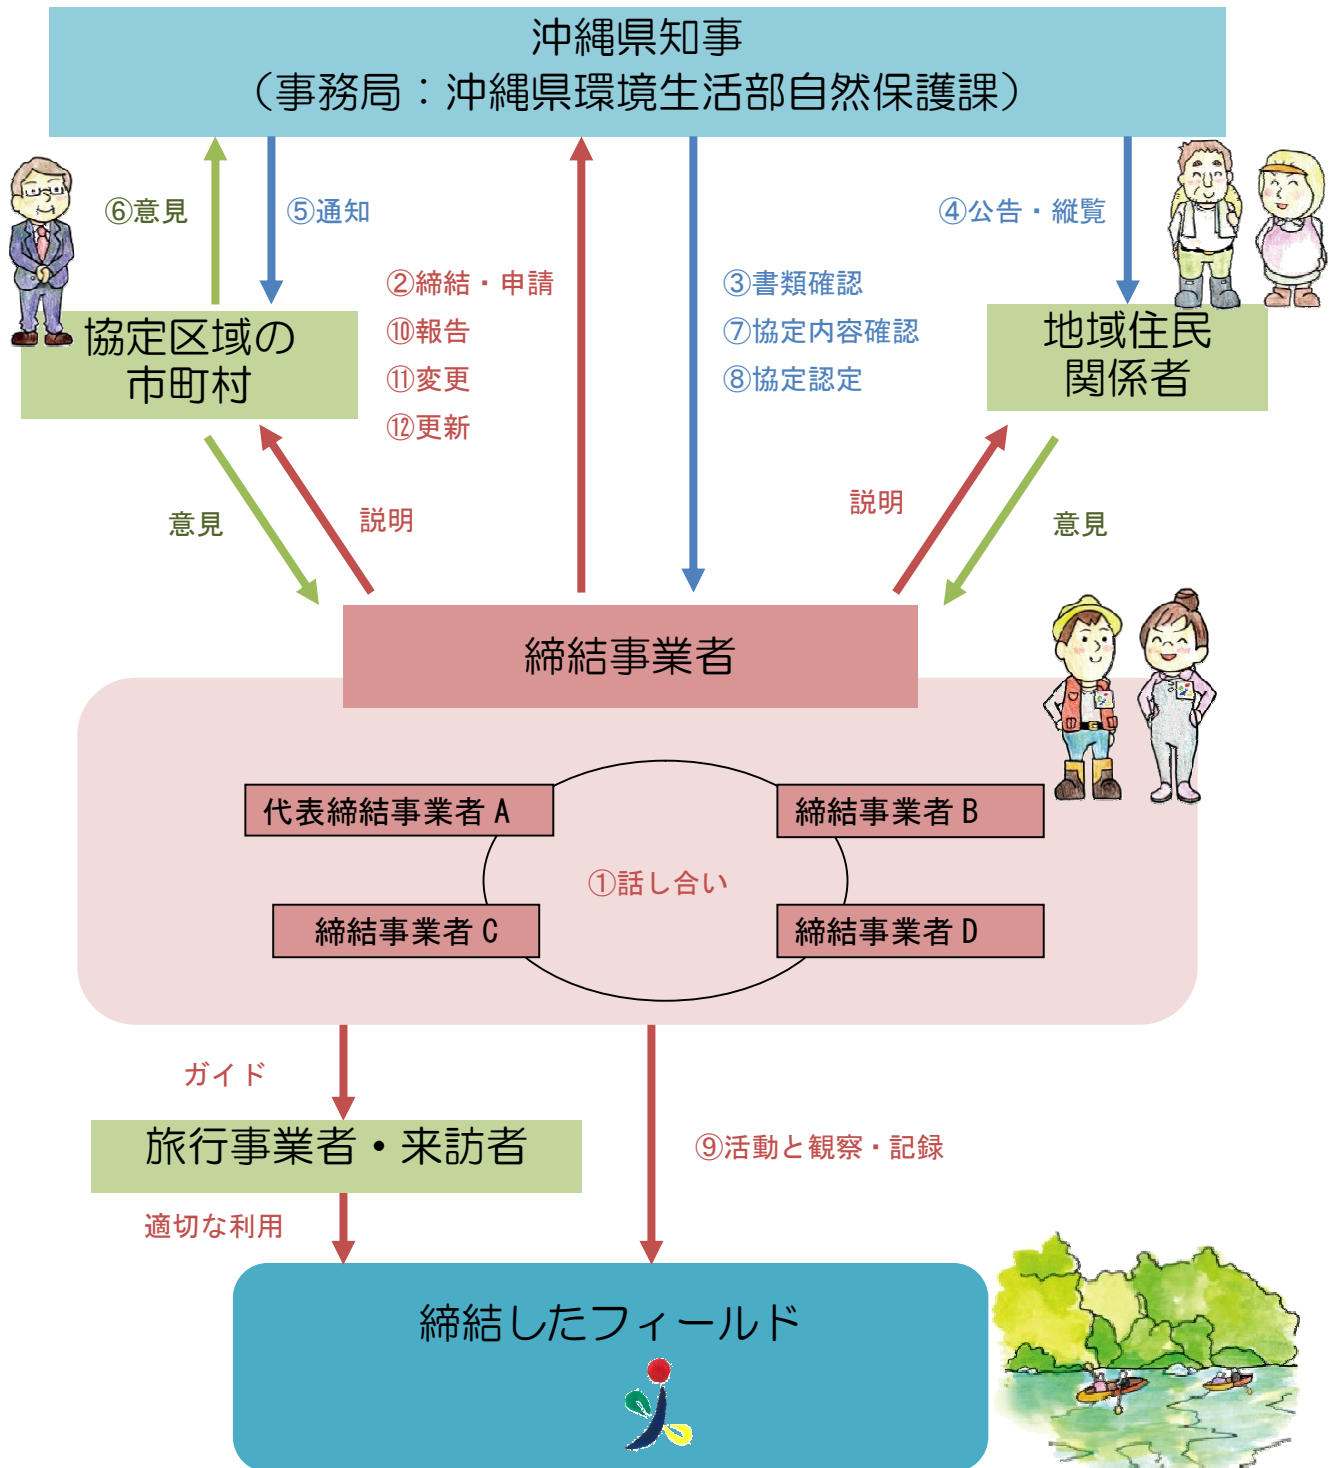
沖縄県知事
（事務局：沖縄県環境生活部自然保護課）

⑥意見

⑤通知

②締結・申請
⑩報告
⑪変更
⑫更新

③書類確認
⑦協定内容確認
⑧協定認定

④公告・縦覧

協定区域の
市町村

地域住民
関係者

意見

説明

説明

意見

締結事業者

代表締結事業者 A

締結事業者 B

①話し合い

締結事業者 C

締結事業者 D

ガイド

旅行事業者・来訪者

⑨活動と観察・記録

適切な利用

締結したフィールド